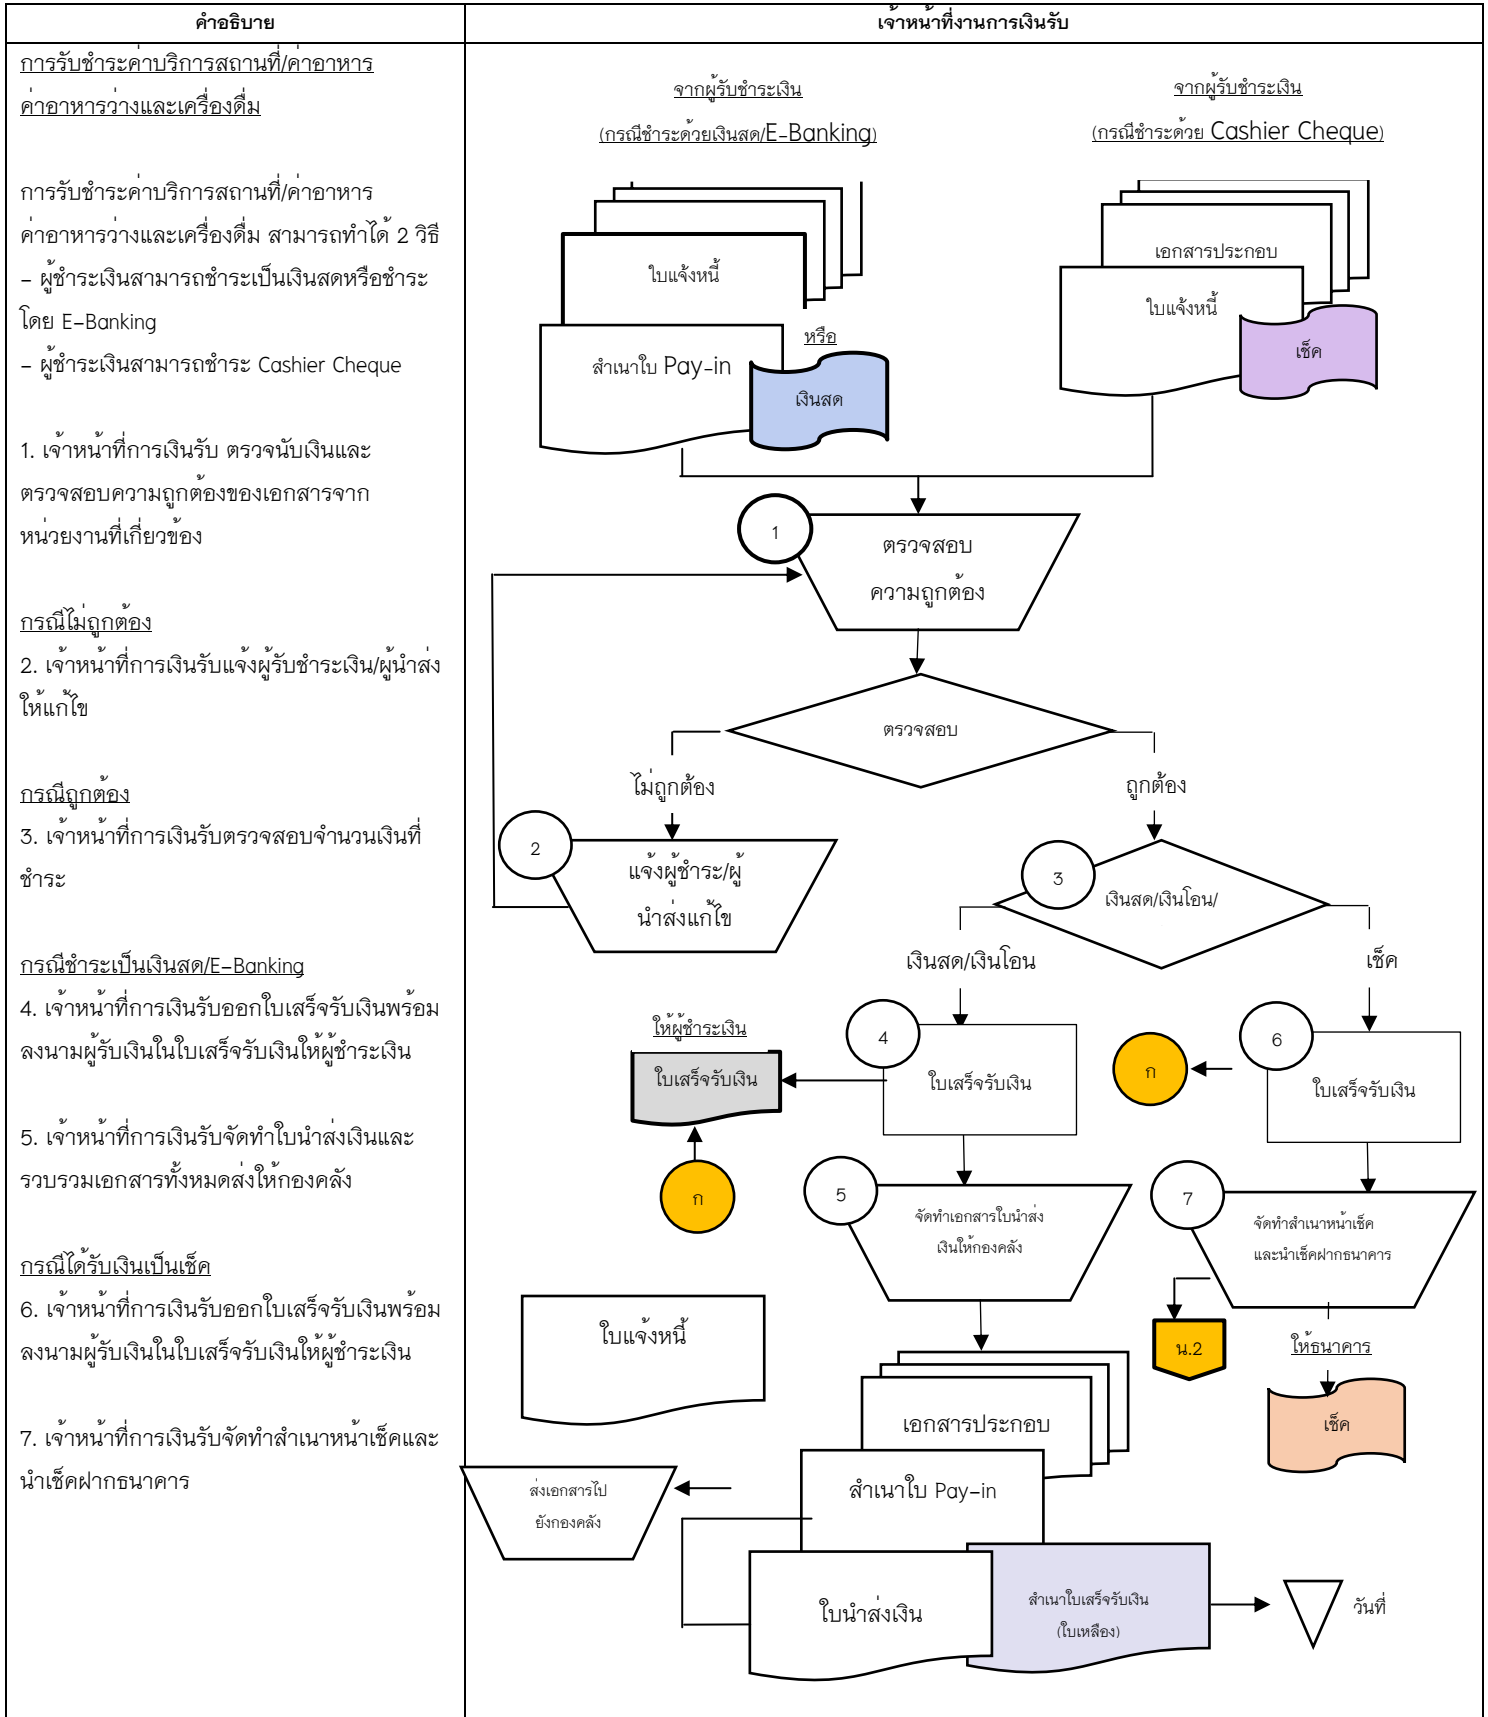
| คำอธิบาย | เจ้าหน้าที่งานการเงินรับ |
|---|---|

การรับชำระค่าบริการสถานที่/ค่าอาหาร ค่าอาหารว่างและเครื่องดื่ม

การรับชำระค่าบริการสถานที่/ค่าอาหาร ค่าอาหารว่างและเครื่องดื่ม สามารถทำได้ 2 วิธี
- ผู้ชำระเงินสามารถชำระเป็นเงินสดหรือชำระโดย E-Banking
- ผู้ชำระเงินสามารถชำระ Cashier Cheque

1. เจ้าหน้าที่การเงินรับ ตรวจนับเงินและตรวจสอบความถูกต้องของเอกสารจากหน่วยงานที่เกี่ยวข้อง

กรณีไม่ถูกต้อง
2. เจ้าหน้าที่การเงินรับแจ้งผู้รับชำระเงิน/ผู้นำส่งให้แก้ไข

กรณีถูกต้อง
3. เจ้าหน้าที่การเงินรับตรวจสอบจำนวนเงินที่ชำระ

กรณีชำระเป็นเงินสด/E-Banking
4. เจ้าหน้าที่การเงินรับออกใบเสร็จรับเงินพร้อมลงนามผู้รับเงินในใบเสร็จรับเงินให้ผู้ชำระเงิน

5. เจ้าหน้าที่การเงินรับจัดทำใบนำส่งเงินและรวบรวมเอกสารทั้งหมดส่งให้กองคลัง

กรณีได้รับเงินเป็นเช็ค
6. เจ้าหน้าที่การเงินรับออกใบเสร็จรับเงินพร้อมลงนามผู้รับเงินในใบเสร็จรับเงินให้ผู้ชำระเงิน

7. เจ้าหน้าที่การเงินรับจัดทำสำเนาหน้าเช็คและนำเช็คฝากธนาคาร

จากผู้รับชำระเงิน
(กรณีชำระด้วยเงินสด/E-Banking)

จากผู้รับชำระเงิน
(กรณีชำระด้วย Cashier Cheque)

ใบแจ้งหนี้
สำเนาใบ Pay-in
หรือ
เงินสด

เอกสารประกอบ
ใบแจ้งหนี้
เช็ค

1
ตรวจสอบ
ความถูกต้อง

ตรวจสอบ
ไม่ถูกต้อง
ถูกต้อง

2
แจ้งผู้ชำระ/ผู้
นำส่งแก้ไข

3
เงินสด/เงินโอน/
เงินสด/เงินโอน
เช็ค

ให้ผู้ชำระเงิน
ใบเสร็จรับเงิน
4
ใบเสร็จรับเงิน
ก
6
ใบเสร็จรับเงิน
ก

5
จัดทำเอกสารใบนำส่ง
เงินให้กองคลัง

7
จัดทำสำเนาหน้าเช็ค
และนำเช็คฝากธนาคาร

น.2
ให้ธนาคาร
เช็ค

ใบแจ้งหนี้

เอกสารประกอบ
สำเนาใบ Pay-in
ส่งเอกสารไป
ยังกองคลัง
ใบนำส่งเงิน
สำเนาใบเสร็จรับเงิน
(ใบเหลือง)
วันที่